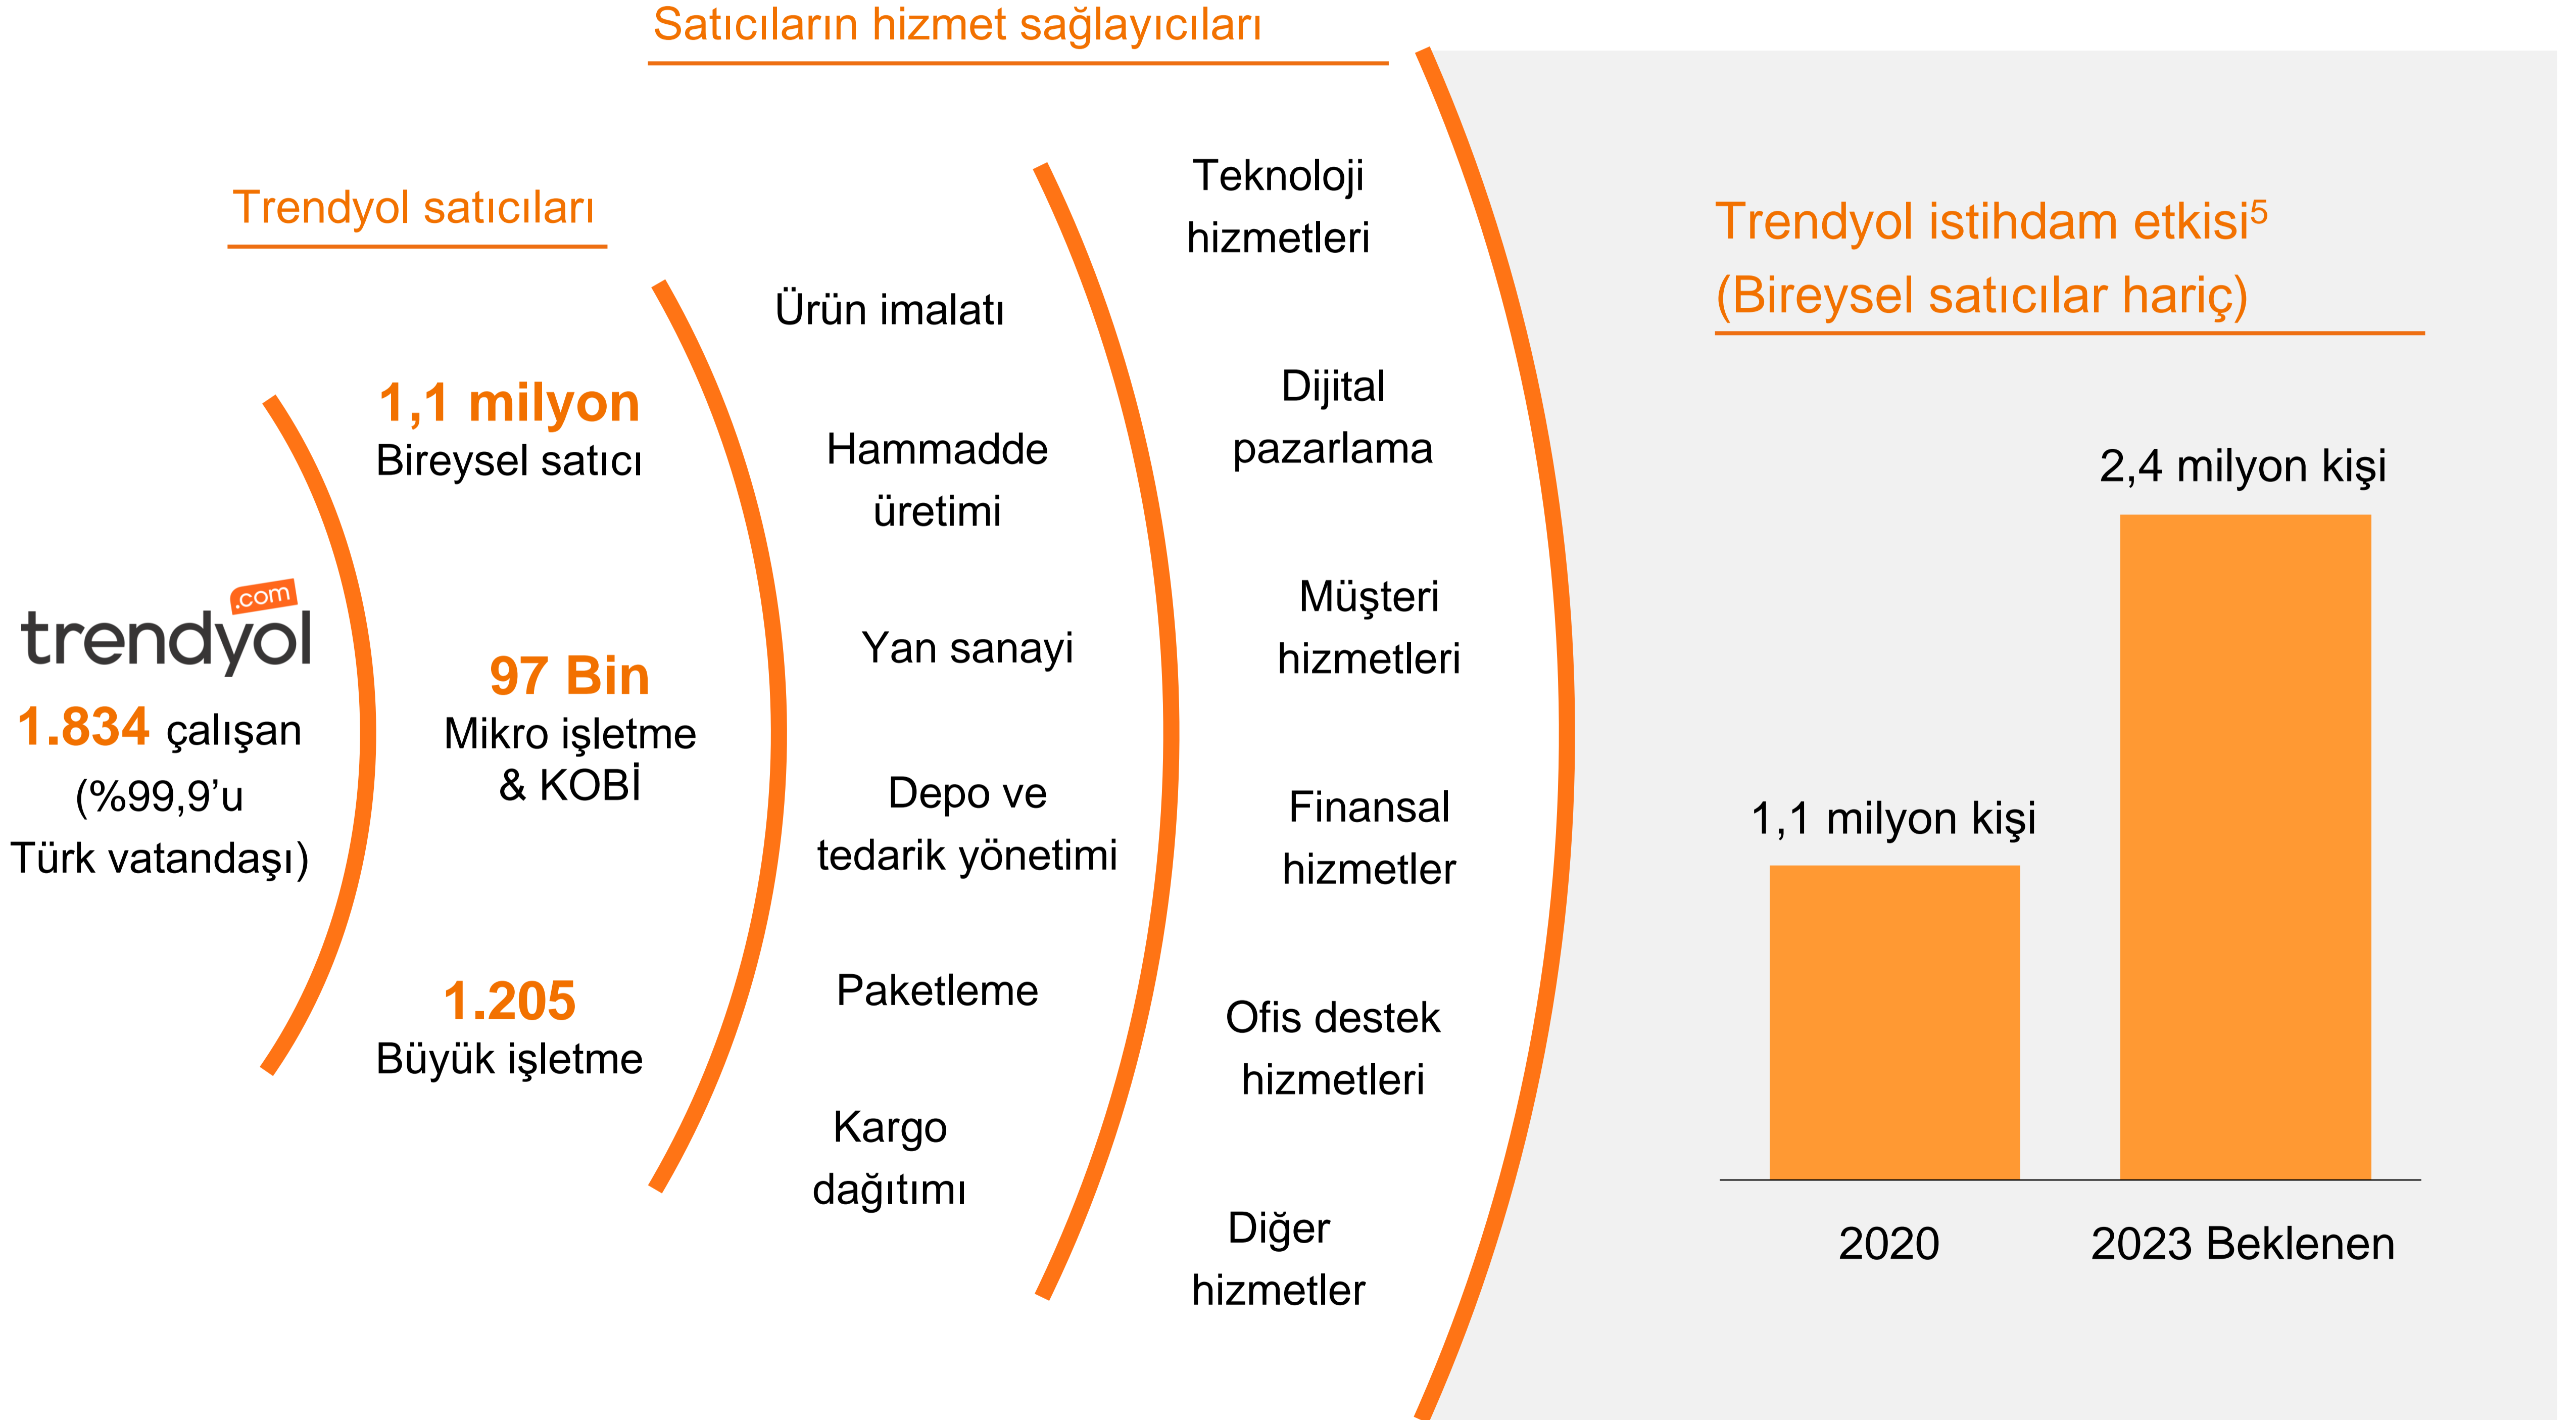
Satıcıların hizmet sağlayıcıları

Trendyol satıcıları

.com
trendyol
1.834 çalışan (%99,9'u Türk vatandaşı)

1,1 milyon
Bireysel satıcı

97 Bin
Mikro işletme & KOBİ

1.205
Büyük işletme

Ürün imalatı

Hammadde üretimi

Yan sanayi

Depo ve tedarik yönetimi

Paketleme

Kargo dağıtımı

Teknoloji hizmetleri

Dijital pazarlama

Müşteri hizmetleri

Finansal hizmetler

Ofis destek hizmetleri

Diğer hizmetler

Trendyol istihdam etkisi$^5$ (Bireysel satıcılar hariç)

1,1 milyon kişi

2,4 milyon kişi

2020

2023 Beklenen